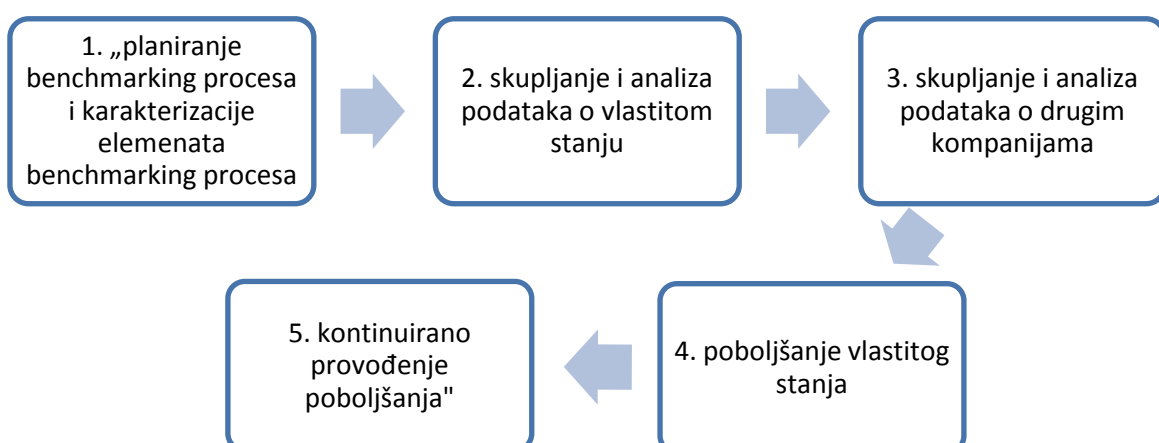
1. „planiranje benchmarking procesa i karakterizacije elemenata benchmarking procesa

2. skupljanje i analiza podataka o vlastitom stanju

3. skupljanje i analiza podataka o drugim kompanijama

4. poboljšanje vlastitog stanja

5. kontinuirano provođenje poboljšanja"